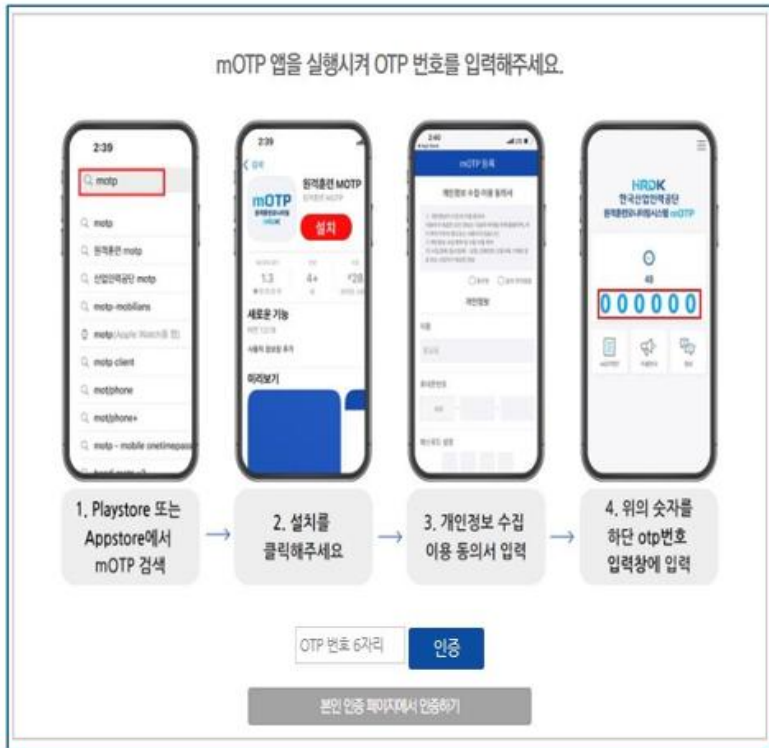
mOTP 앱을 실행시켜 OTP 번호를 입력해주세요.

2:39

motp

motp

원격훈련 motp

산업인력공단 motp

motp-mobilians

motp(Apple Watch용 앱)

motp client

motphone

motphone+

motp - mobile onetimepass

2:39

검색

mOTP

원격훈련 MOTP

설치

1.3

4+

새로운 기능

미리보기

2:40

mOTP 등록

개인정보 수집·이용 동의서

개인정보

HRDK
한국산업인력공단
원격훈련모니터링시스템 mOTP

48

000000

1. Playstore 또는 Appstore에서 mOTP 검색

2. 설치를 클릭해주세요

3. 개인정보 수집 이용 동의서 입력

4. 위의 숫자를 하단 otp번호 입력창에 입력

OTP 번호 6자리

인증

본인 인증 페이지에서 인증하기